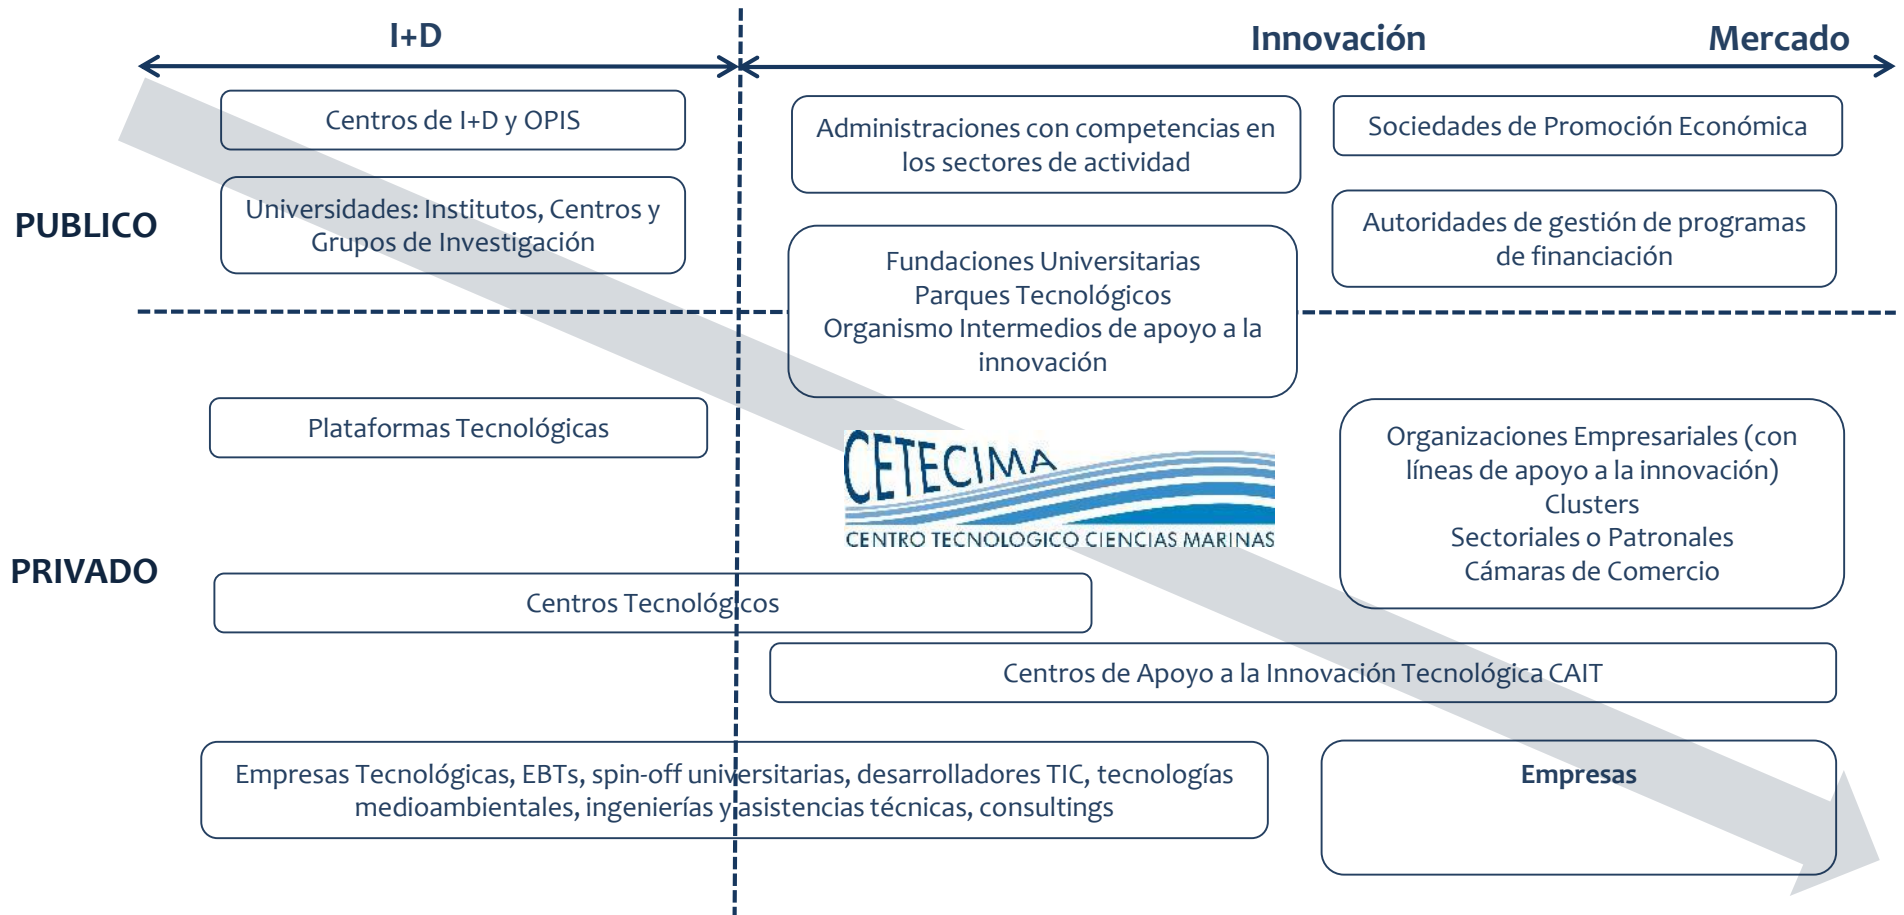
I+D

Innovación

Mercado

PUBLICO

Centros de I+D y OPIS

Universidades: Institutos, Centros y Grupos de Investigación

Administraciones con competencias en los sectores de actividad

Sociedades de Promoción Económica

Autoridades de gestión de programas de financiación

Fundaciones Universitarias
Parques Tecnológicos
Organismo Intermedios de apoyo a la innovación

PRIVADO

Plataformas Tecnológicas

CETECIMA
CENTRO TECNOLOGICO CIENCIAS MARINAS

Organizaciones Empresariales (con líneas de apoyo a la innovación)
Clusters
Sectoriales o Patronales
Cámaras de Comercio

Centros Tecnológicos

Centros de Apoyo a la Innovación Tecnológica CAIT

Empresas Tecnológicas, EBTs, spin-off universitarias, desarrolladores TIC, tecnologías medioambientales, ingenierías y asistencias técnicas, consultings

Empresas